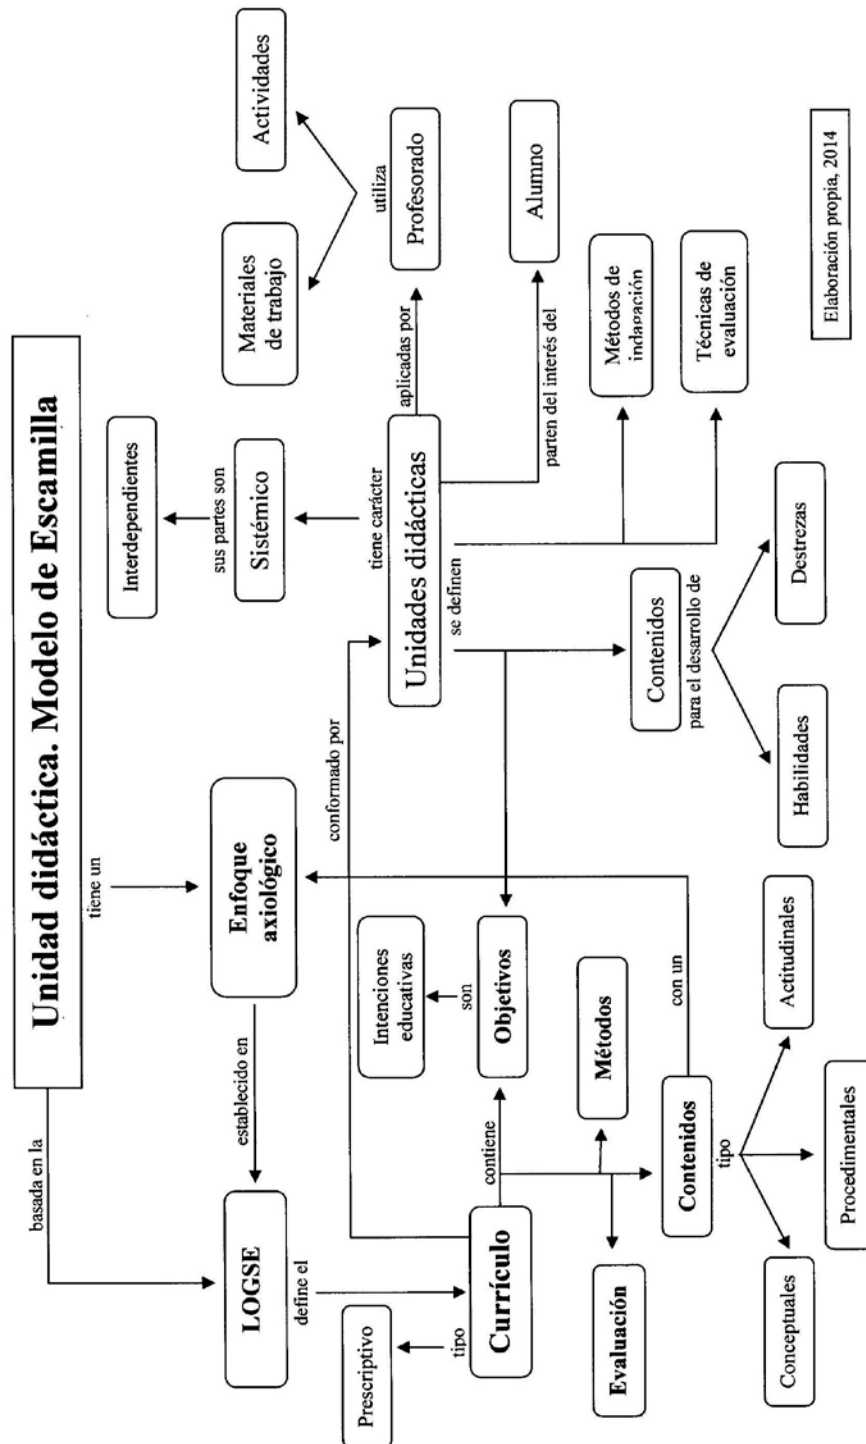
Unidad didáctica. Modelo de Escamilla

basada en la

tiene un

Enfoque axiológico

establecido en

LOGSE

define el

Currículo

tipo

Prescriptivo

contiene

Objetivos

son

Intenciones educativas

Métodos

Evaluación

Contenidos

tipo

Conceptuales

Procedimentales

Actitudinales

con un

conformado por

Unidades didácticas

tiene carácter

Sistémico

sus partes son

Interdependientes

aplicadas por

Profesorado

utiliza

Materiales de trabajo

Actividades

parten del interés del

Alumno

se definen

Contenidos

para el desarrollo de

Habilidades

Destrezas

Métodos de indagación

Técnicas de evaluación

Elaboración propia, 2014